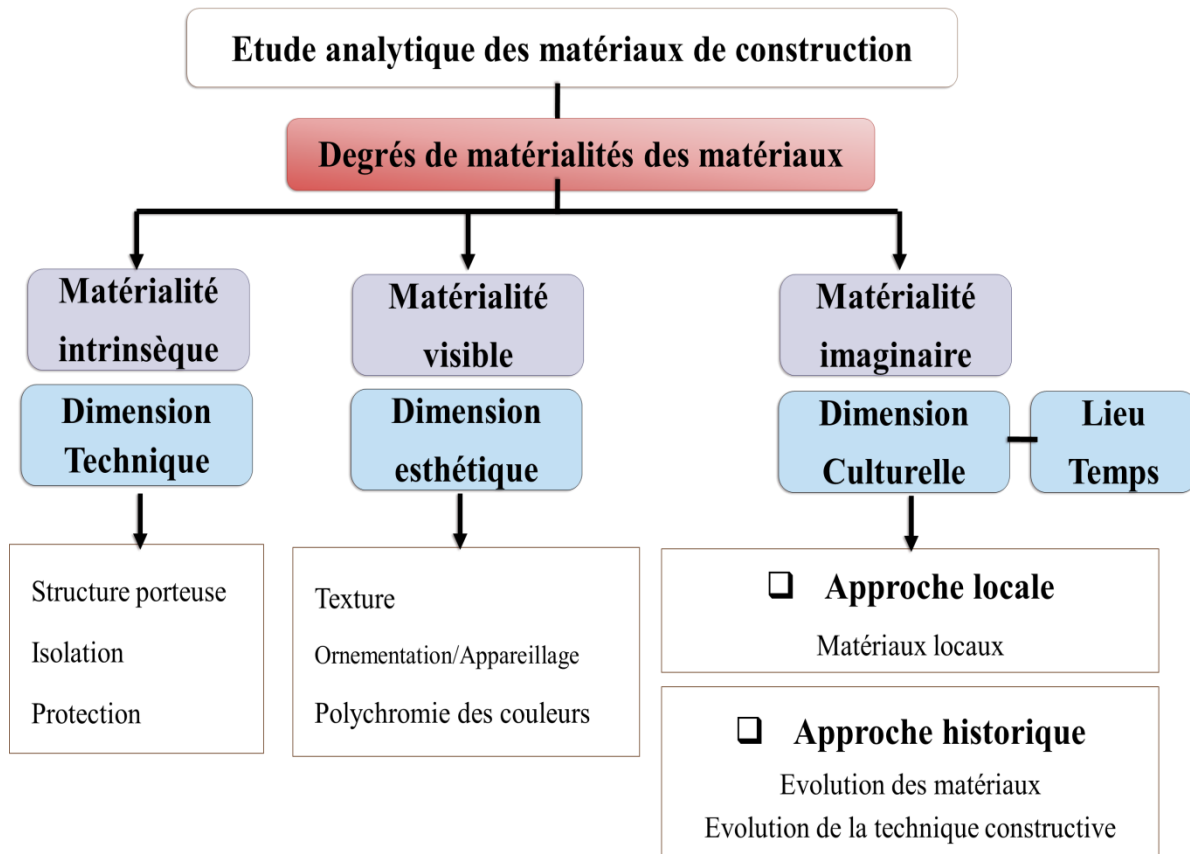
Etude analytique des matériaux de construction

Degrés de matérialités des matériaux

Matérialité intrinsèque

Dimension Technique

Structure porteuse

Isolation

Protection

Matérialité visible

Dimension esthétique

Texture

Ornementation/Appareillage

Polychromie des couleurs

Matérialité imaginaire

Dimension Culturelle

Lieu Temps

❑ Approche locale

Matériaux locaux

❑ Approche historique

Evolution des matériaux

Evolution de la technique constructive